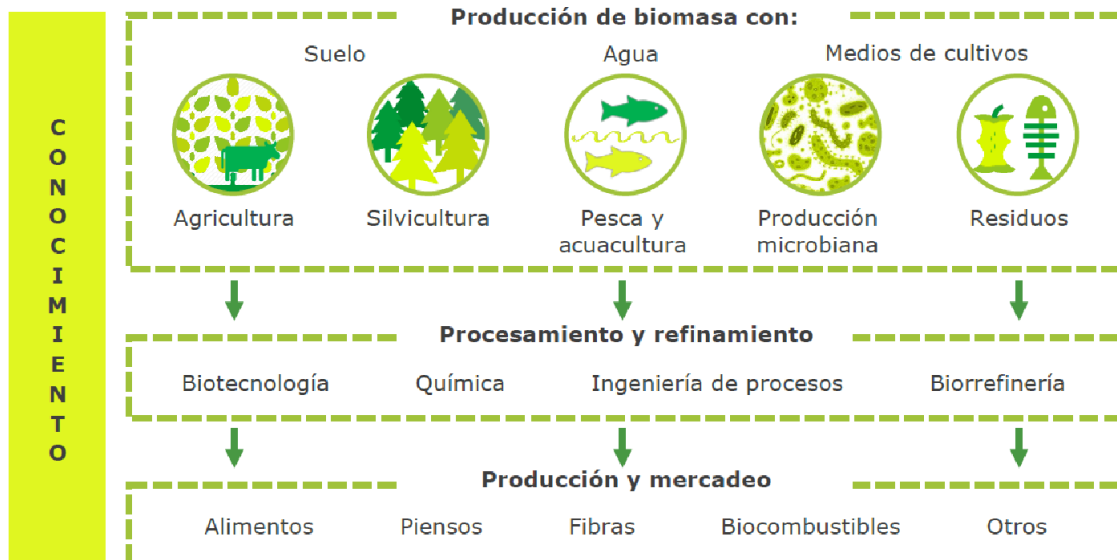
CONOCIMIENTO

Producción de biomasa con:

Suelo

Agua

Medios de cultivos

Agricultura

Silvicultura

Pesca y acuacultura

Producción microbiana

Residuos

Procesamiento y refinamiento

Biotecnología

Química

Ingeniería de procesos

Biorrefinería

Producción y mercadeo

Alimentos

Piensos

Fibras

Biocombustibles

Otros